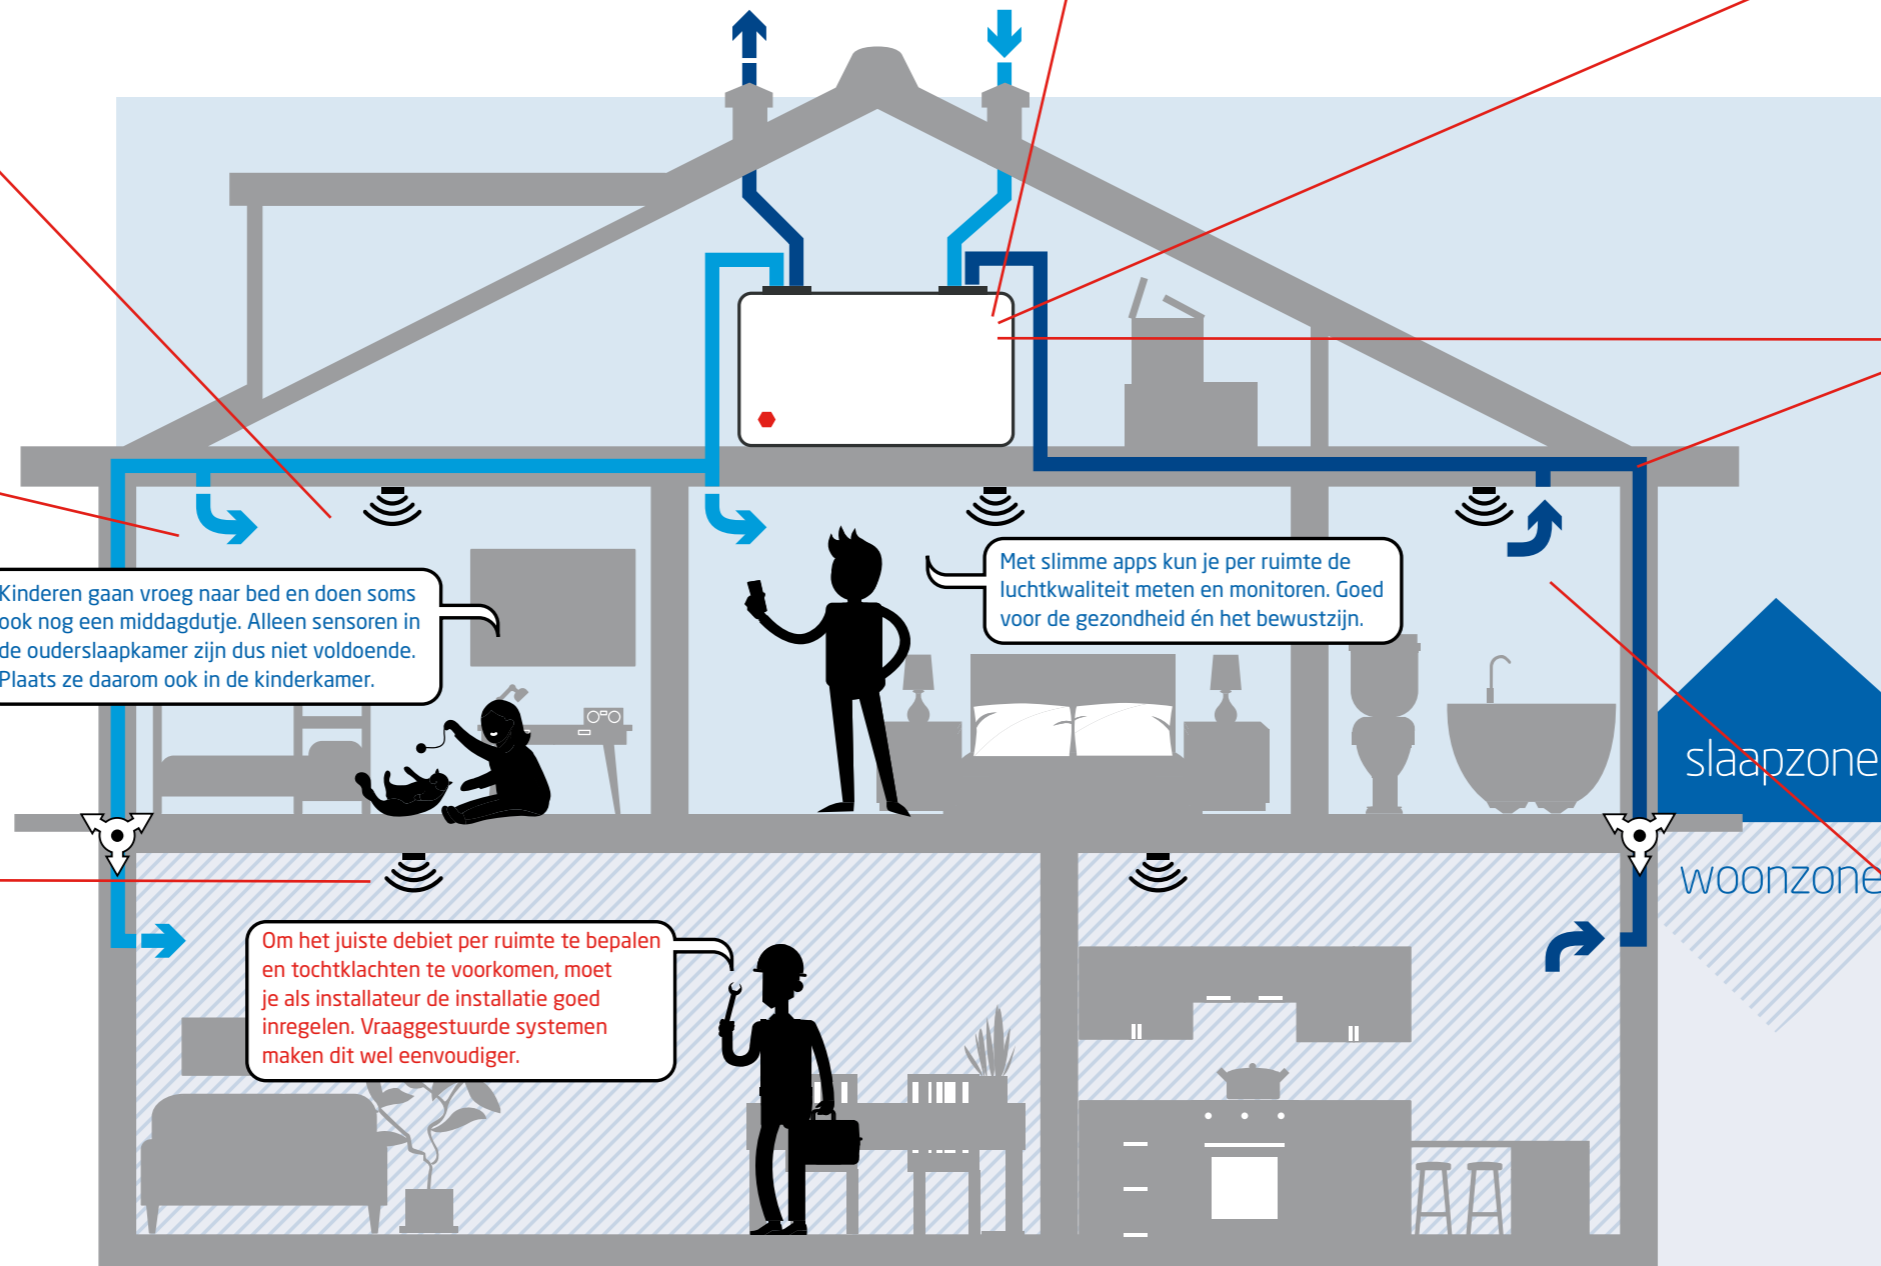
Kinderen gaan vroeg naar bed en doen soms ook nog een middagdutje. Alleen sensoren in de ouderslaapkamer zijn dus niet voldoende. Plaats ze daarom ook in de kinderkamer.

Met slimme apps kun je per ruimte de luchtkwaliteit meten en monitoren. Goed voor de gezondheid én het bewustzijn.

slaapzone

woonzone

Om het juiste debiet per ruimte te bepalen en tochtklachten te voorkomen, moet je als installateur de installatie goed inregelen. Vraaggestuurde systemen maken dit wel eenvoudiger.